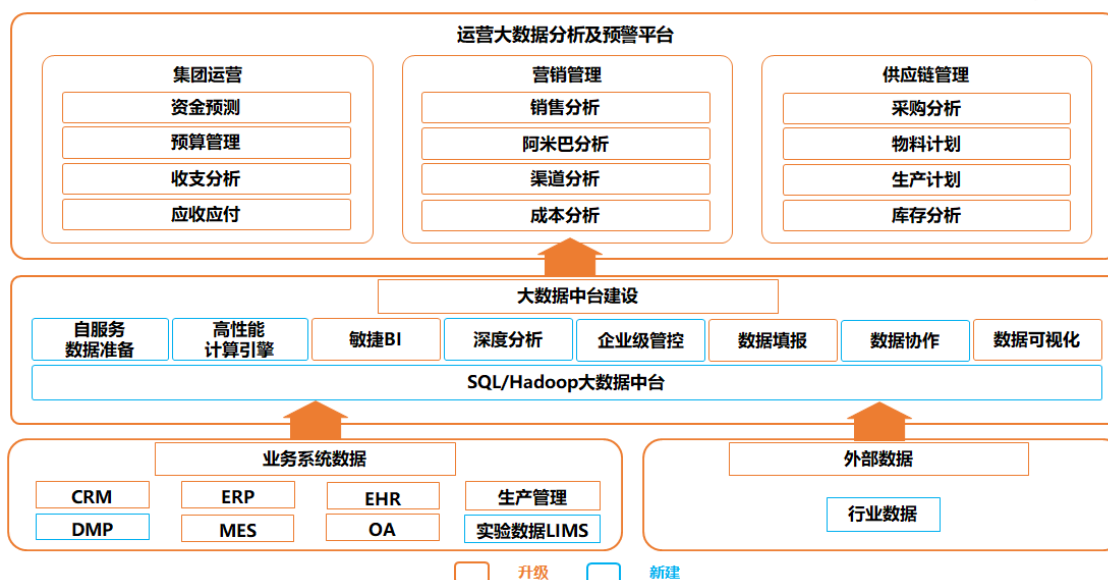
运营大数据分析及预警平台

集团运营
资金预测
预算管理
收支分析
应收应付

营销管理
销售分析
阿米巴分析
渠道分析
成本分析

供应链管理
采购分析
物料计划
生产计划
库存分析

大数据中台建设

自服务数据准备
高性能计算引擎
敏捷BI
深度分析
企业级管控
数据填报
数据协作
数据可视化

SQL/Hadoop大数据中台

业务系统数据
CRM
ERP
EHR
生产管理
DMP
MES
OA
实验数据LIMS

外部数据
行业数据

升级
新建